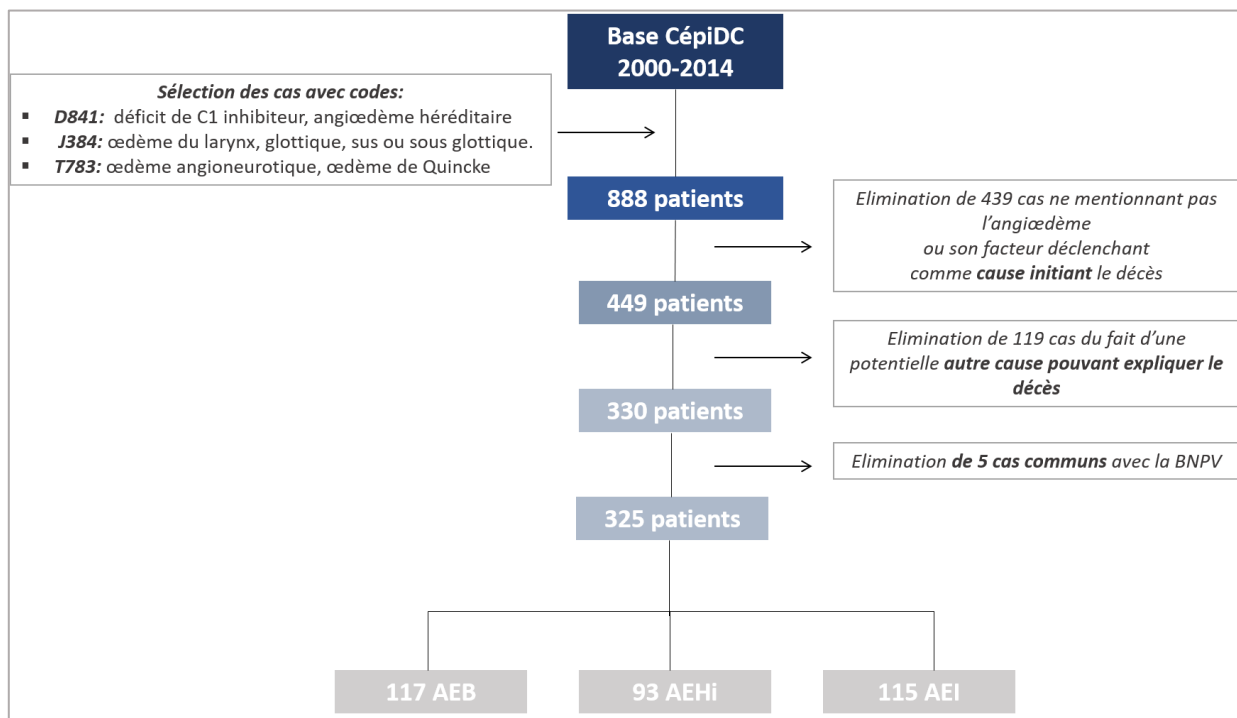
Base CépiDC
2000-2014

Sélection des cas avec codes:
- D841: déficit de C1 inhibiteur, angiœdème héréditaire
- J384: œdème du larynx, glottique, sus ou sous glottique.
- T783: œdème angioneurotique, œdème de Quincke

888 patients

Elimination de 439 cas ne mentionnant pas l'angiœdème ou son facteur déclenchant comme cause initiant le décès

449 patients

Elimination de 119 cas du fait d'une potentielle autre cause pouvant expliquer le décès

330 patients

Elimination de 5 cas communs avec la BNPV

325 patients

117 AEB

93 AEHi

115 AEI